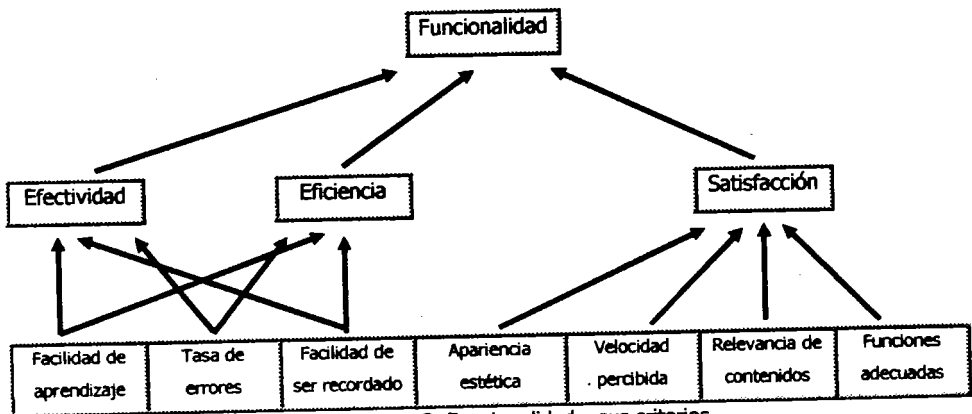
Funcionalidad

Efectividad

Eficiencia

Satisfacción

| Facilidad de aprendizaje | Tasa de errores | Facilidad de ser recordado | Apariencia estética | Velocidad . percibida | Relevancia de contenidos | Funciones adecuadas |
|---|---|---|---|---|---|---|

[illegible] 2. Funcionalidad y sus criterios